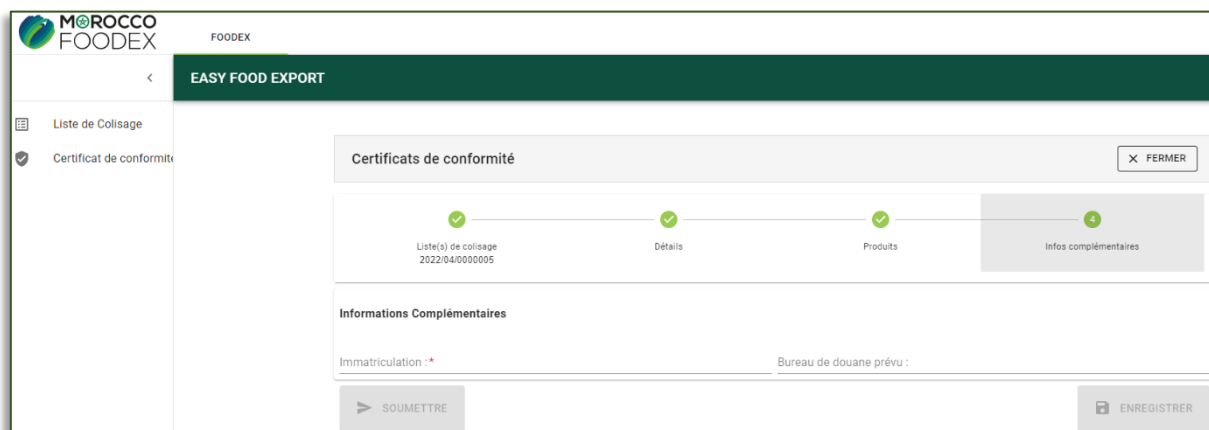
MOROCCO FOODEX

FOODEX

<

EASY FOOD EXPORT

Liste de Colisage

Certificat de conformite

Certificats de conformité

× FERMER

Liste(s) de colisage
2022/04/0000005

Détails

Produits

4

Infos complémentaires

Informations Complémentaires

Immatriculation : *

Bureau de douane prévu :

SOUMETTRE

ENREGISTRER